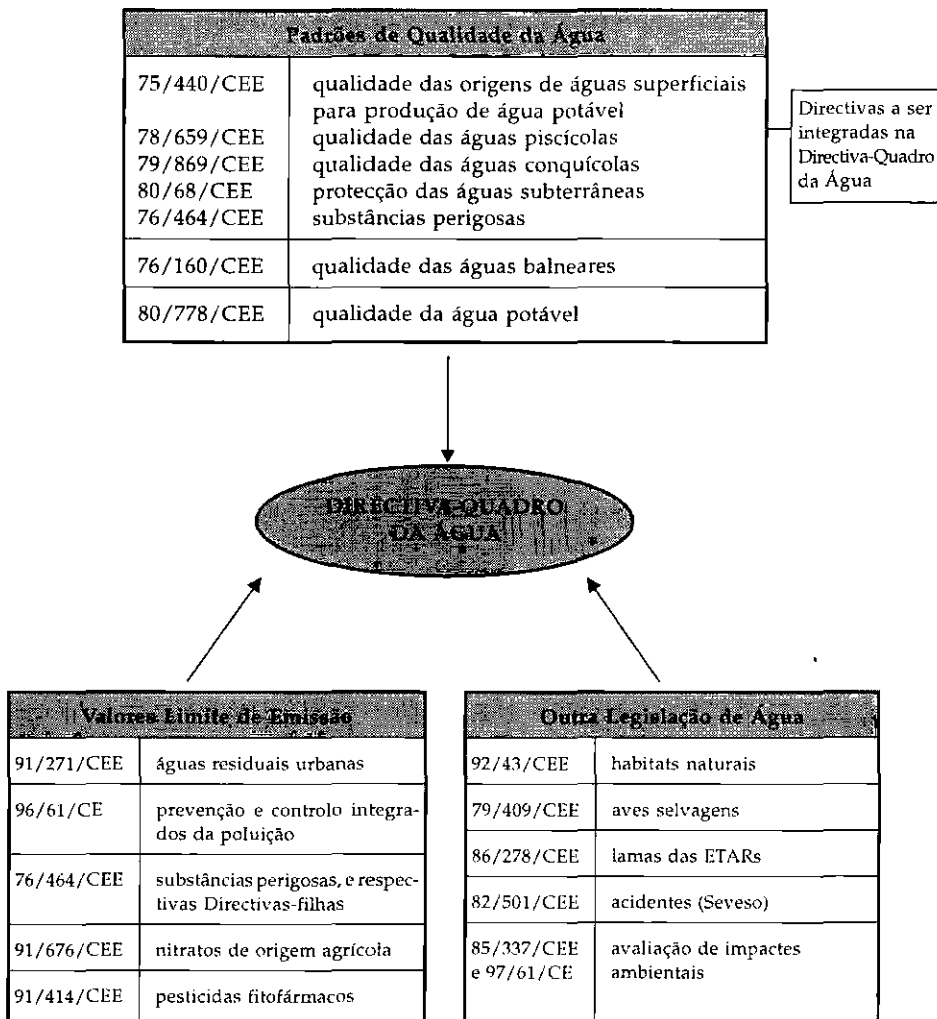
Padrões de Qualidade da Água

| | |
|---|---|
| 75/440/CEE<br>78/659/CEE<br>79/869/CEE<br>80/68/CEE<br>76/464/CEE | qualidade das origens de águas superficiais para produção de água potável<br>qualidade das águas piscícolas<br>qualidade das águas conquícolas<br>protecção das águas subterrâneas<br>substâncias perigosas |
| 76/160/CEE | qualidade das águas balneares |
| 80/778/CEE | qualidade da água potável |

Directivas a ser integradas na Directiva-Quadro da Água

DIRECTIVA-QUADRO DA ÁGUA

Valores Limite de Emissão

| | |
|---|---|
| 91/271/CEE | águas residuais urbanas |
| 96/61/CE | prevenção e controlo integrados da poluição |
| 76/464/CEE | substâncias perigosas, e respectivas Directivas-filhas |
| 91/676/CEE | nitratos de origem agrícola |
| 91/414/CEE | pesticidas fitofármacos |

Outra Legislação de Água

| | |
|---|---|
| 92/43/CEE | habitats naturais |
| 79/409/CEE | aves selvagens |
| 86/278/CEE | lamas das ETARs |
| 82/501/CEE | acidentes (Seveso) |
| 85/337/CEE e 97/61/CE | avaliação de impactes ambientais |